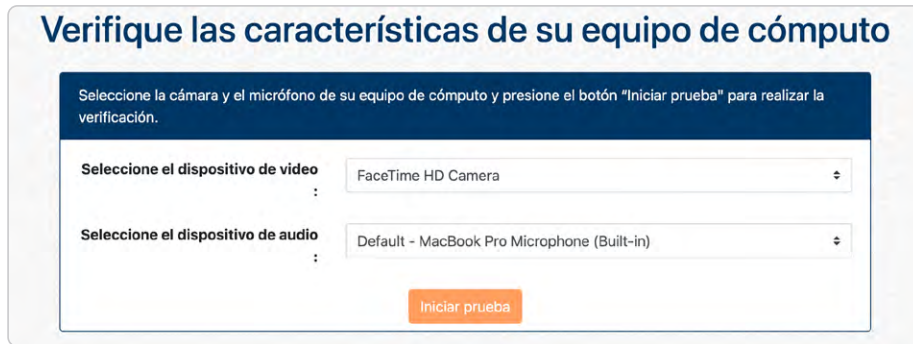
Verifique las características de su equipo de cómputo

Seleccione la cámara y el micrófono de su equipo de cómputo y presione el botón "Iniciar prueba" para realizar la verificación.

Seleccione el dispositivo de video :

FaceTime HD Camera

Seleccione el dispositivo de audio :

Default - MacBook Pro Microphone (Built-in)

Iniciar prueba